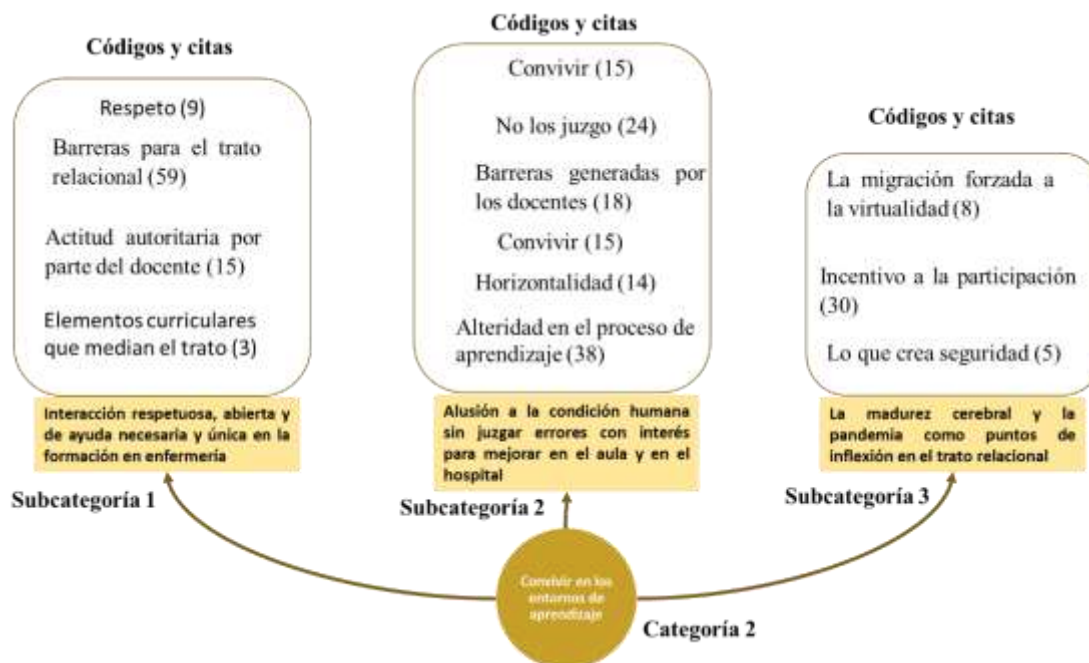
Códigos y citas

Respeto (9)

Barreras para el trato relacional (59)

Actitud autoritaria por parte del docente (15)

Elementos curriculares que median el trato (3)

Interacción respetuosa, abierta y de ayuda necesaria y única en la formación en enfermería

Subcategoría 1

Códigos y citas

Convivir (15)

No los juzgo (24)

Barreras generadas por los docentes (18)

Convivir (15)

Horizontalidad (14)

Alteridad en el proceso de aprendizaje (38)

Alusión a la condición humana sin juzgar errores con interés para mejorar en el aula y en el hospital

Subcategoría 2

Códigos y citas

La migración forzada a la virtualidad (8)

Incentivo a la participación (30)

Lo que crea seguridad (5)

La madurez cerebral y la pandemia como puntos de inflexión en el trato relacional

Subcategoría 3

Convivir en los entornos de aprendizaje

Categoría 2